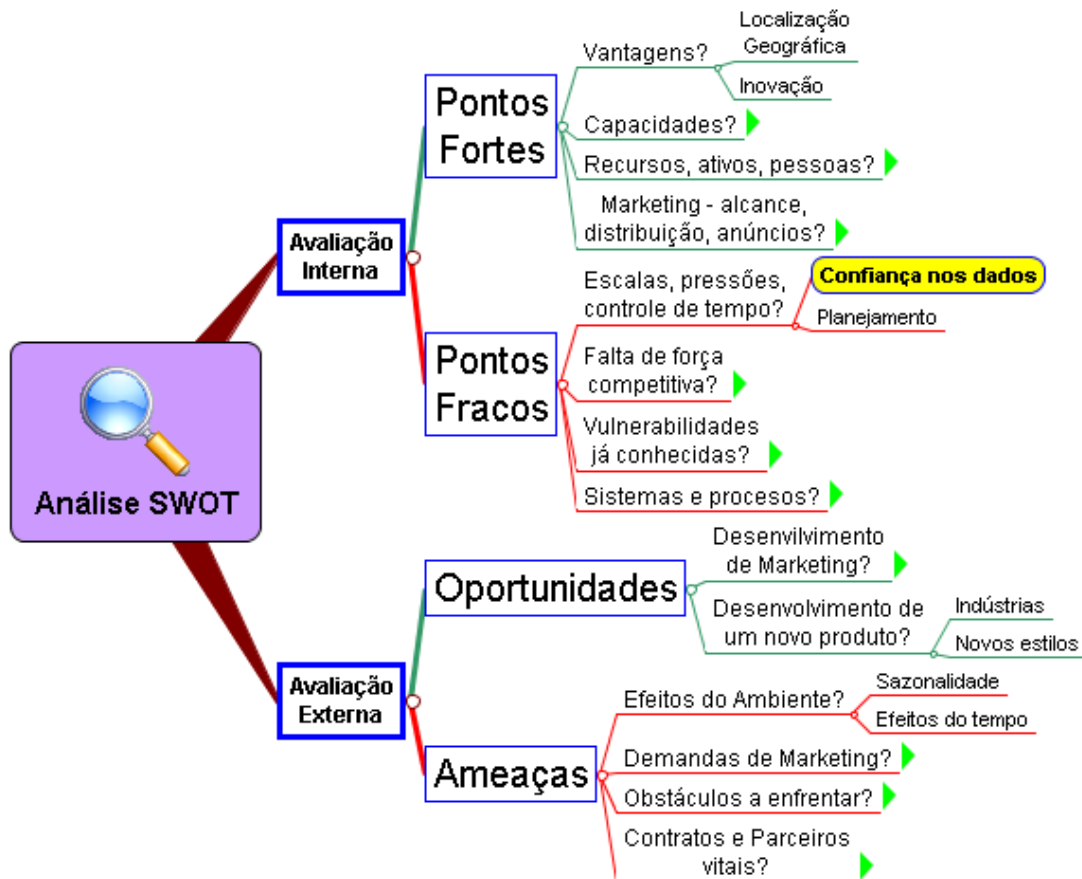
Análise SWOT

Avaliação Interna

Pontos Fortes

Vantagens?
Localização Geográfica
Inovação
Capacidades?
Recursos, ativos, pessoas?
Marketing - alcance, distribuição, anúncios?

Pontos Fracos

Escalas, pressões, controle de tempo?
Confiança nos dados
Planejamento
Falta de força competitiva?
Vulnerabilidades já conhecidas?
Sistemas e procesos?

Avaliação Externa

Oportunidades

Desenvilvimento de Marketing?
Desenvolvimento de um novo produto?
Indústrias
Novos estilos

Ameaças

Efeitos do Ambiente?
Sazonalidade
Efeitos do tempo
Demandas de Marketing?
Obstáculos a enfrentar?
Contratos e Parceiros vitais?